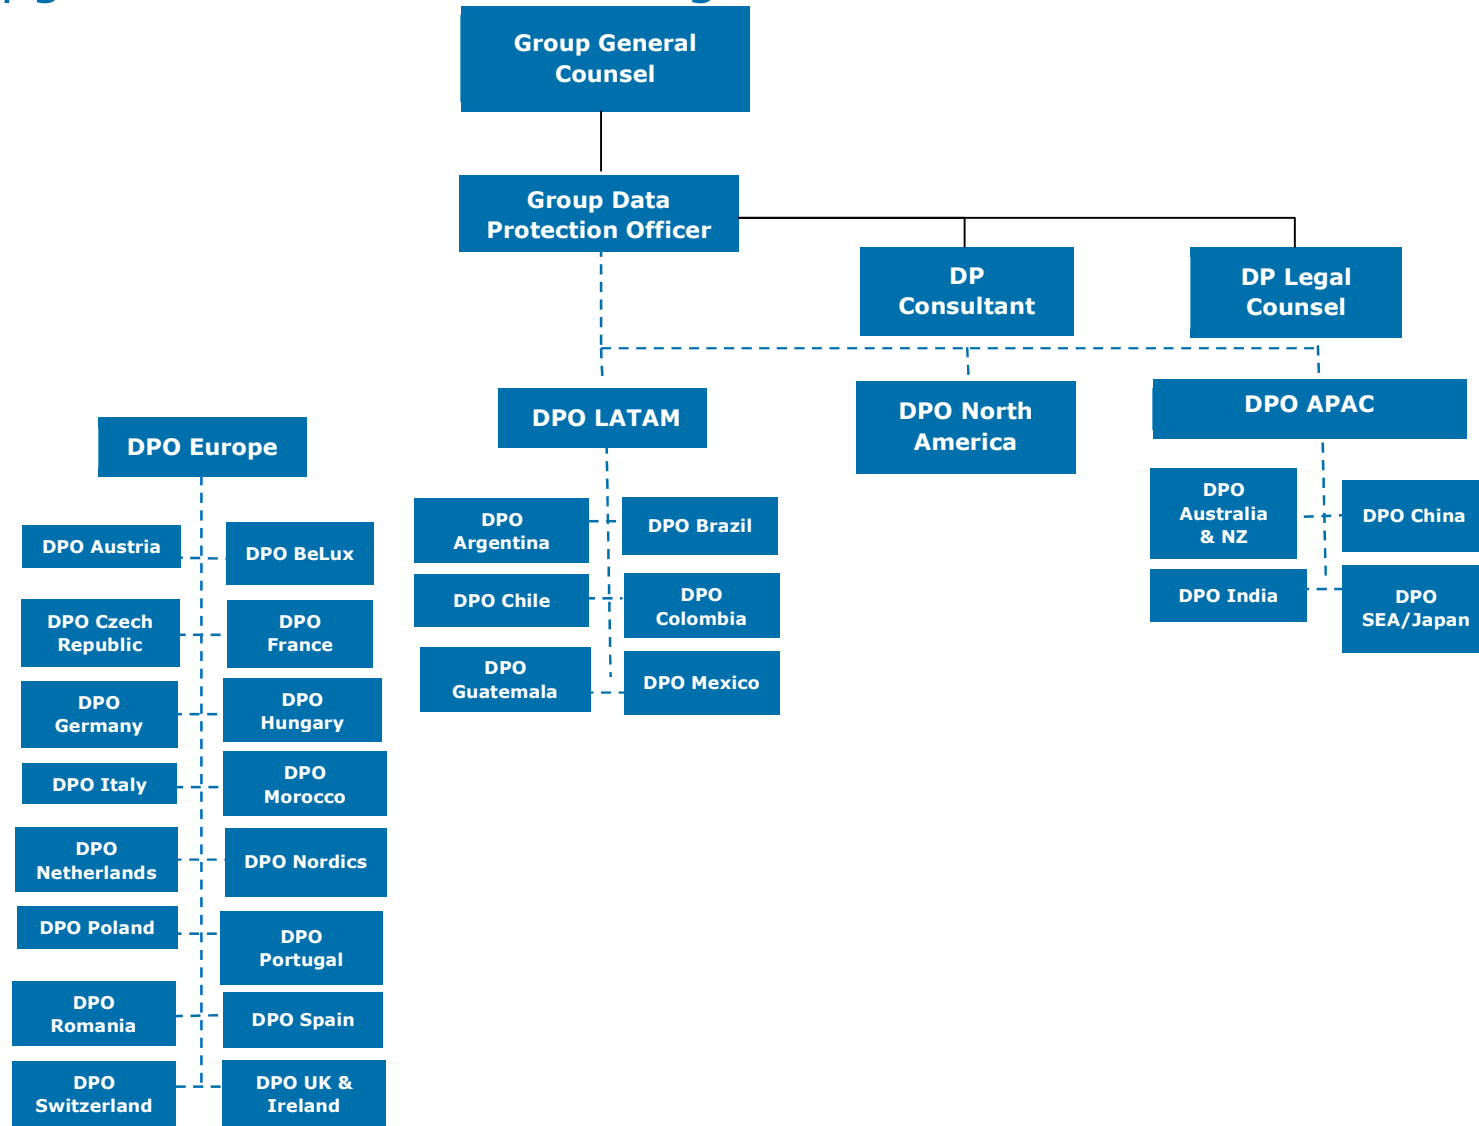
Group General Counsel

Group Data Protection Officer

DP Consultant

DP Legal Counsel

DPO Europe

DPO LATAM

DPO North America

DPO APAC

DPO Austria

DPO BeLux

DPO Czech Republic

DPO France

DPO Germany

DPO Hungary

DPO Italy

DPO Morocco

DPO Netherlands

DPO Nordics

DPO Poland

DPO Portugal

DPO Romania

DPO Spain

DPO Switzerland

DPO UK & Ireland

DPO Argentina

DPO Brazil

DPO Chile

DPO Colombia

DPO Guatemala

DPO Mexico

DPO Australia & NZ

DPO China

DPO India

DPO SEA/Japan